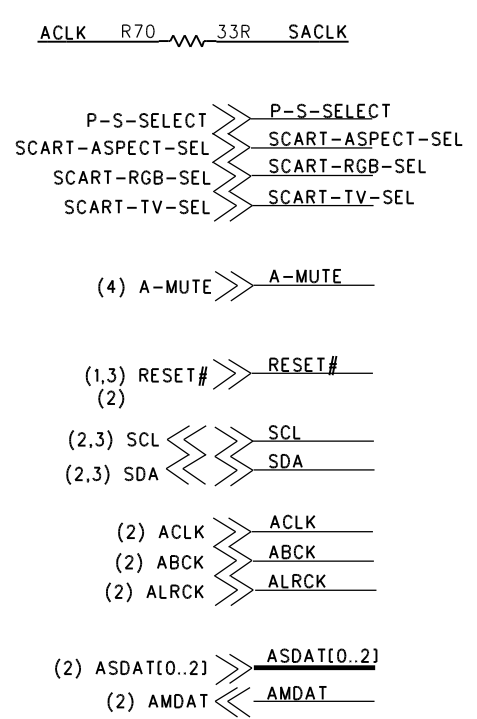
ACLK R70 33R SACLK

P-S-SELECT
SCART-ASPECT-SEL
SCART-RGB-SEL
SCART-TV-SEL

P-S-SELECT
SCART-ASPECT-SEL
SCART-RGB-SEL
SCART-TV-SEL

(4) A-MUTE
A-MUTE

(1,3) RESET#
(2)
RESET#

(2,3) SCL
(2,3) SDA
SCL
SDA

(2) ACLK
(2) ABCK
(2) ALRCK
ACLK
ABCK
ALRCK

(2) ASDAT[0..2]
(2) AMDAT
ASDAT[0..2]
AMDAT